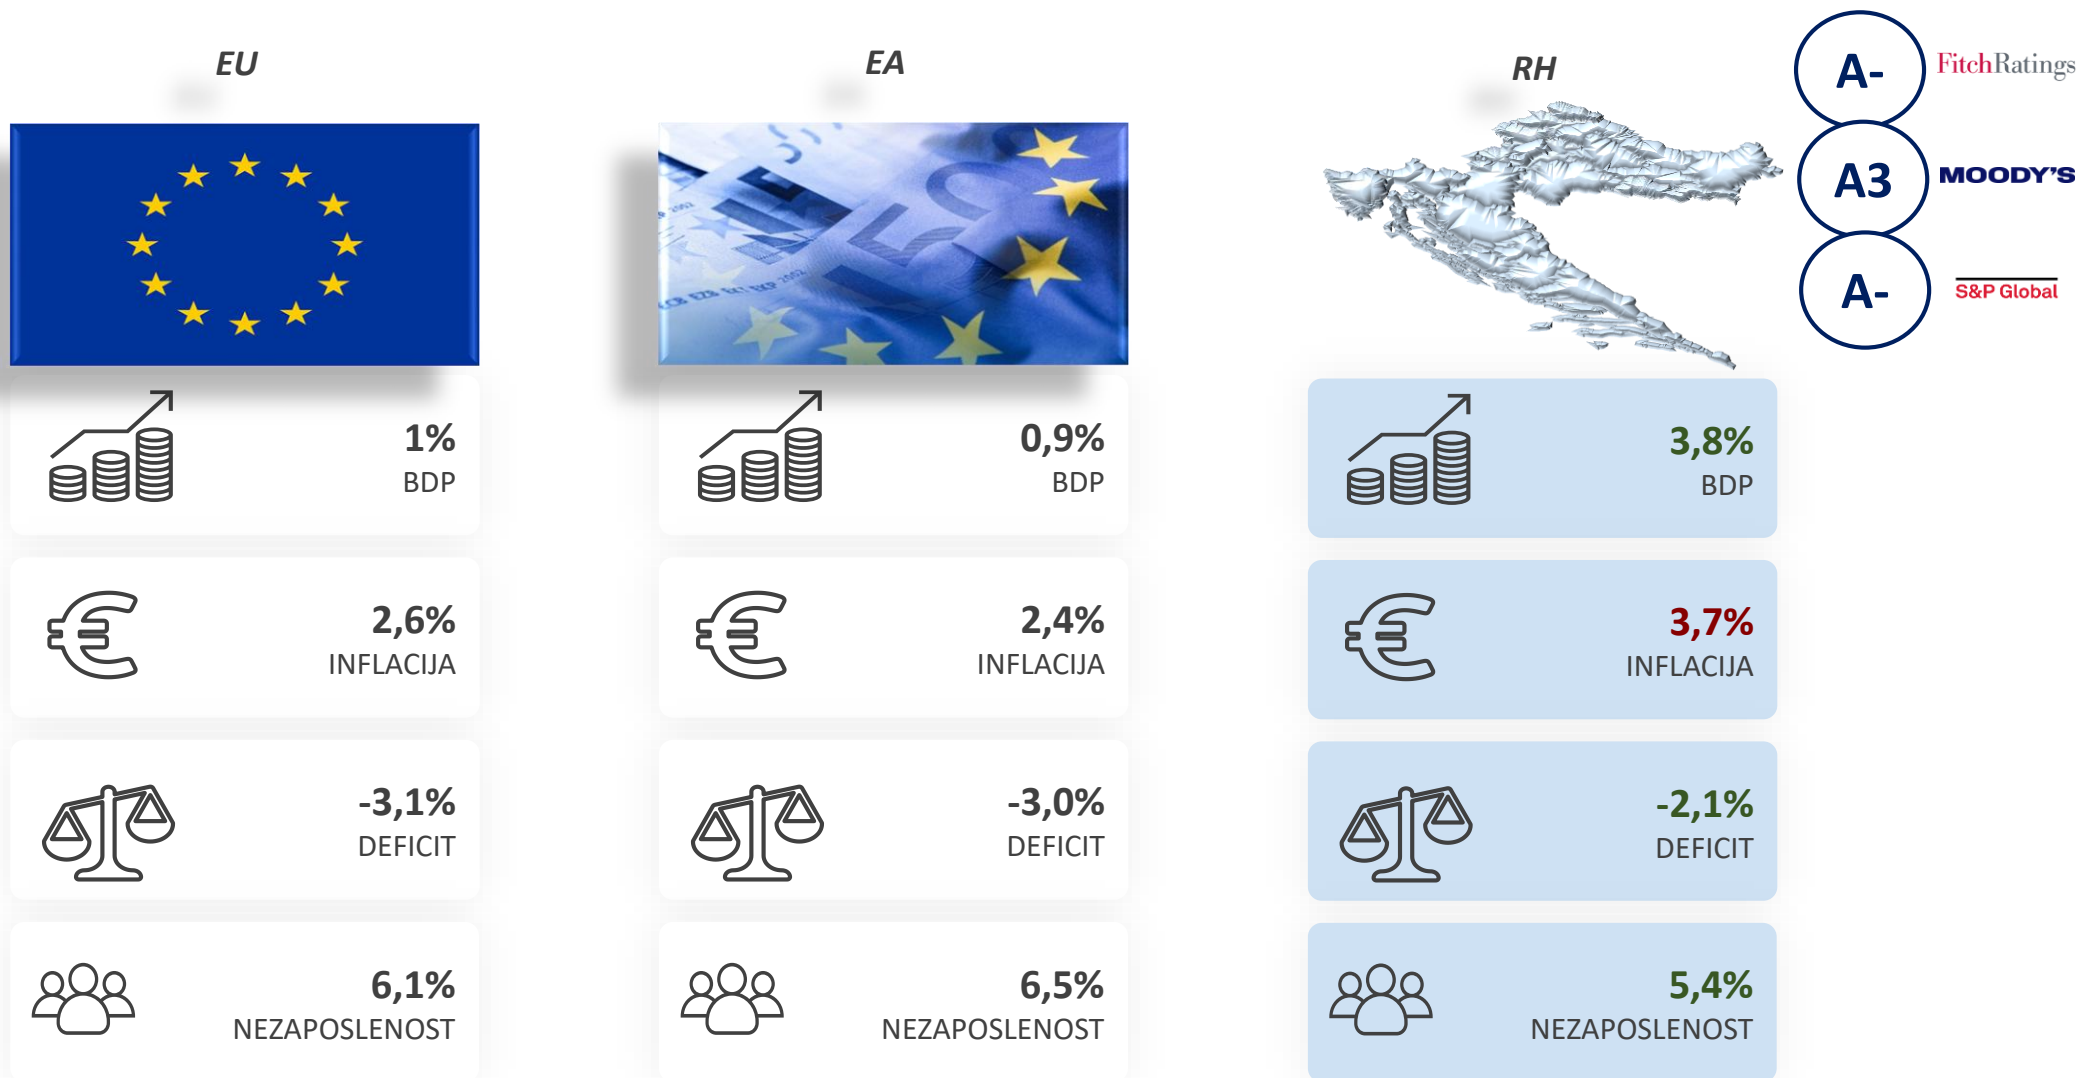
EU

1%
BDP

2,6%
INFLACIJA

-3,1%
DEFICIT

6,1%
NEZAPOSLENOST

EA

0,9%
BDP

2,4%
INFLACIJA

-3,0%
DEFICIT

6,5%
NEZAPOSLENOST

RH

A- FitchRatings
A3 MOODY'S
A- S&P Global

3,8%
BDP

3,7%
INFLACIJA

-2,1%
DEFICIT

5,4%
NEZAPOSLENOST